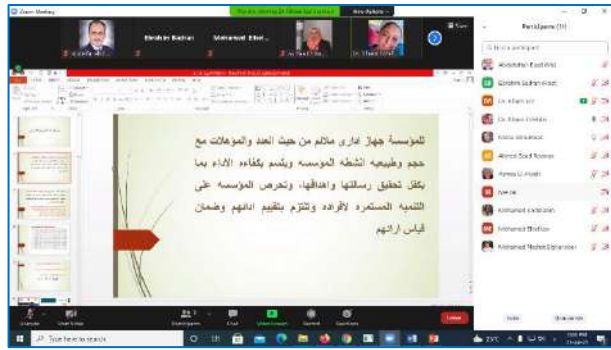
Zoom Meeting

You are viewing Dr. Elham Saad's screen

View Options

Ebrahim Badran

Mohamed Ebel...

Participants (11)

Abdelrahman Elashhab

Ebrahim Badran (Host)

Dr. Elham Saad

Dr. Elham Mahdy

Mona Abuaboud

Ahmed Saad Ramez

Ahmed El-Awady

Mohamed Abdallah

Mohamed Mokhtar

Mohamed Mostafa Elghanrawi

للمؤسسة جهاز اداري ملائم من حيث العدد والمؤهلات مع حجم وطبيعه انشطه المؤسسه ويتسم بكفاءه الاداء بما يكفل تحقيق رسالتها واهدافها، وتحرص المؤسسه على التنميه المستمره للافراد وتلتزم بتقييم ادائهم وضمان قياس ارائهم

Unmute

Start Video

Participants

Chat

Share Screen

Record

Reactions

Leave

Invite

Mute All

Type here to search